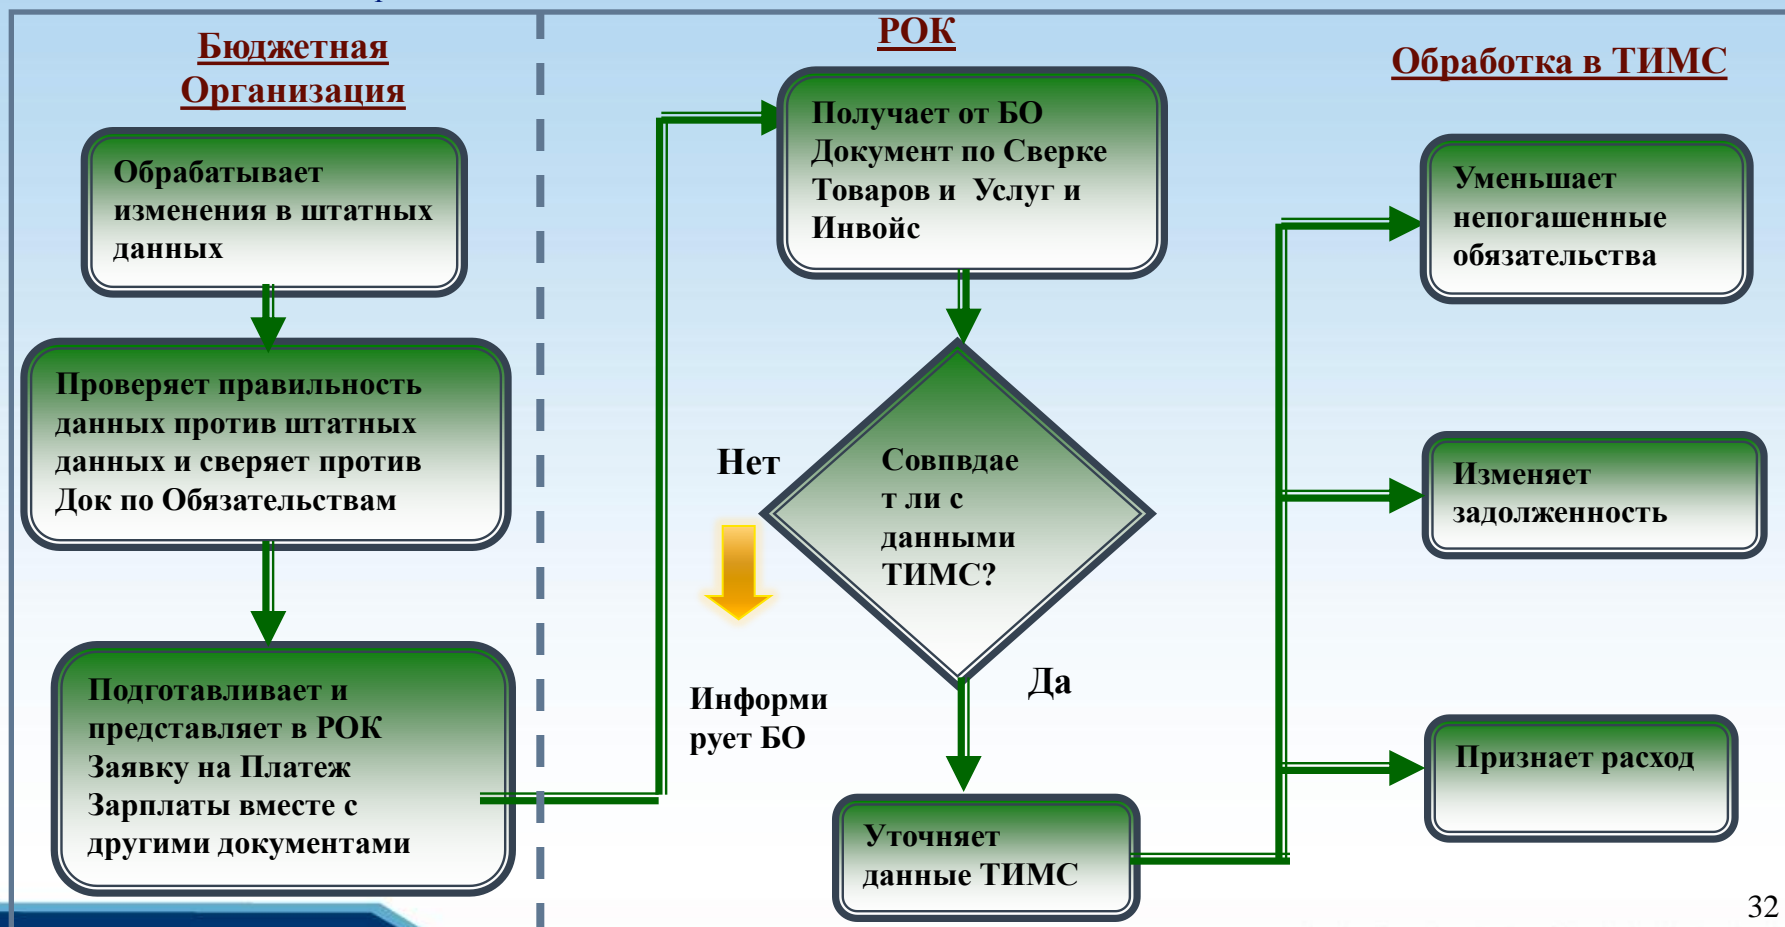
Бюджетная Организация

РОК

Обработка в ТИМС

Обрабатывает изменения в штатных данных

Проверяет правильность данных против штатных данных и сверяет против Док по Обязательствам

Подготавливает и представляет в РОК Заявку на Платеж Зарплаты вместе с другими документами

Получает от БО Документ по Сверке Товаров и Услуг и Инвойс

Нет

Совпвдает ли с данными ТИМС?

Да

Информирует БО

Уточняет данные ТИМС

Уменьшает непогашенные обязательства

Изменяет задолженность

Признает расход

32